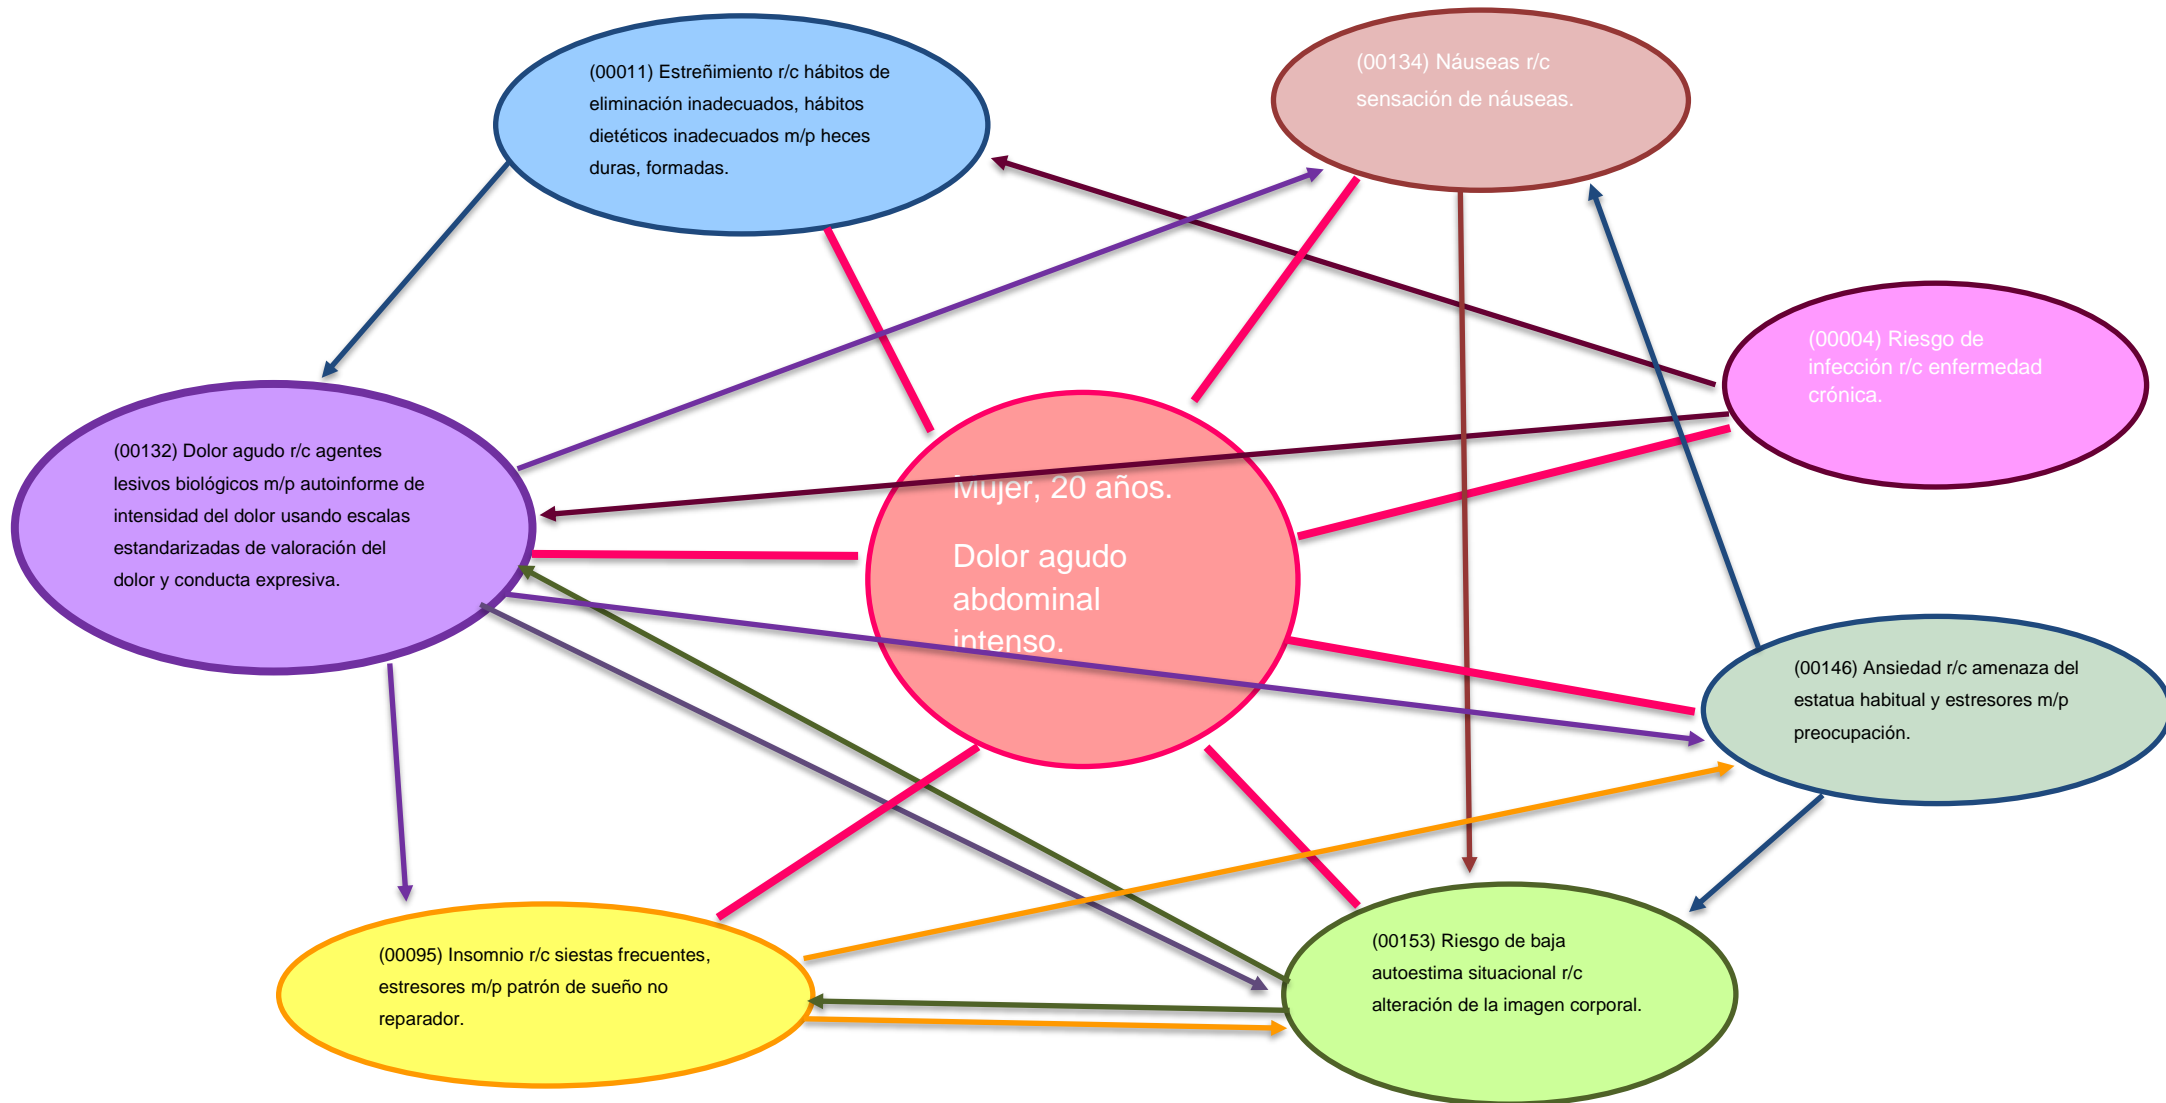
(00011) Estreñimiento r/c hábitos de eliminación inadecuados, hábitos dietéticos inadecuados m/p heces duras, formadas.

(00134) Náuseas r/c sensación de náuseas.

(00004) Riesgo de infección r/c enfermedad crónica.

(00132) Dolor agudo r/c agentes lesivos biológicos m/p autoinforme de intensidad del dolor usando escalas estandarizadas de valoración del dolor y conducta expresiva.

Mujer, 20 años.

Dolor agudo abdominal intenso.

(00146) Ansiedad r/c amenaza del estatua habitual y estresores m/p preocupación.

(00095) Insomnio r/c siestas frecuentes, estresores m/p patrón de sueño no reparador.

(00153) Riesgo de baja autoestima situacional r/c alteración de la imagen corporal.